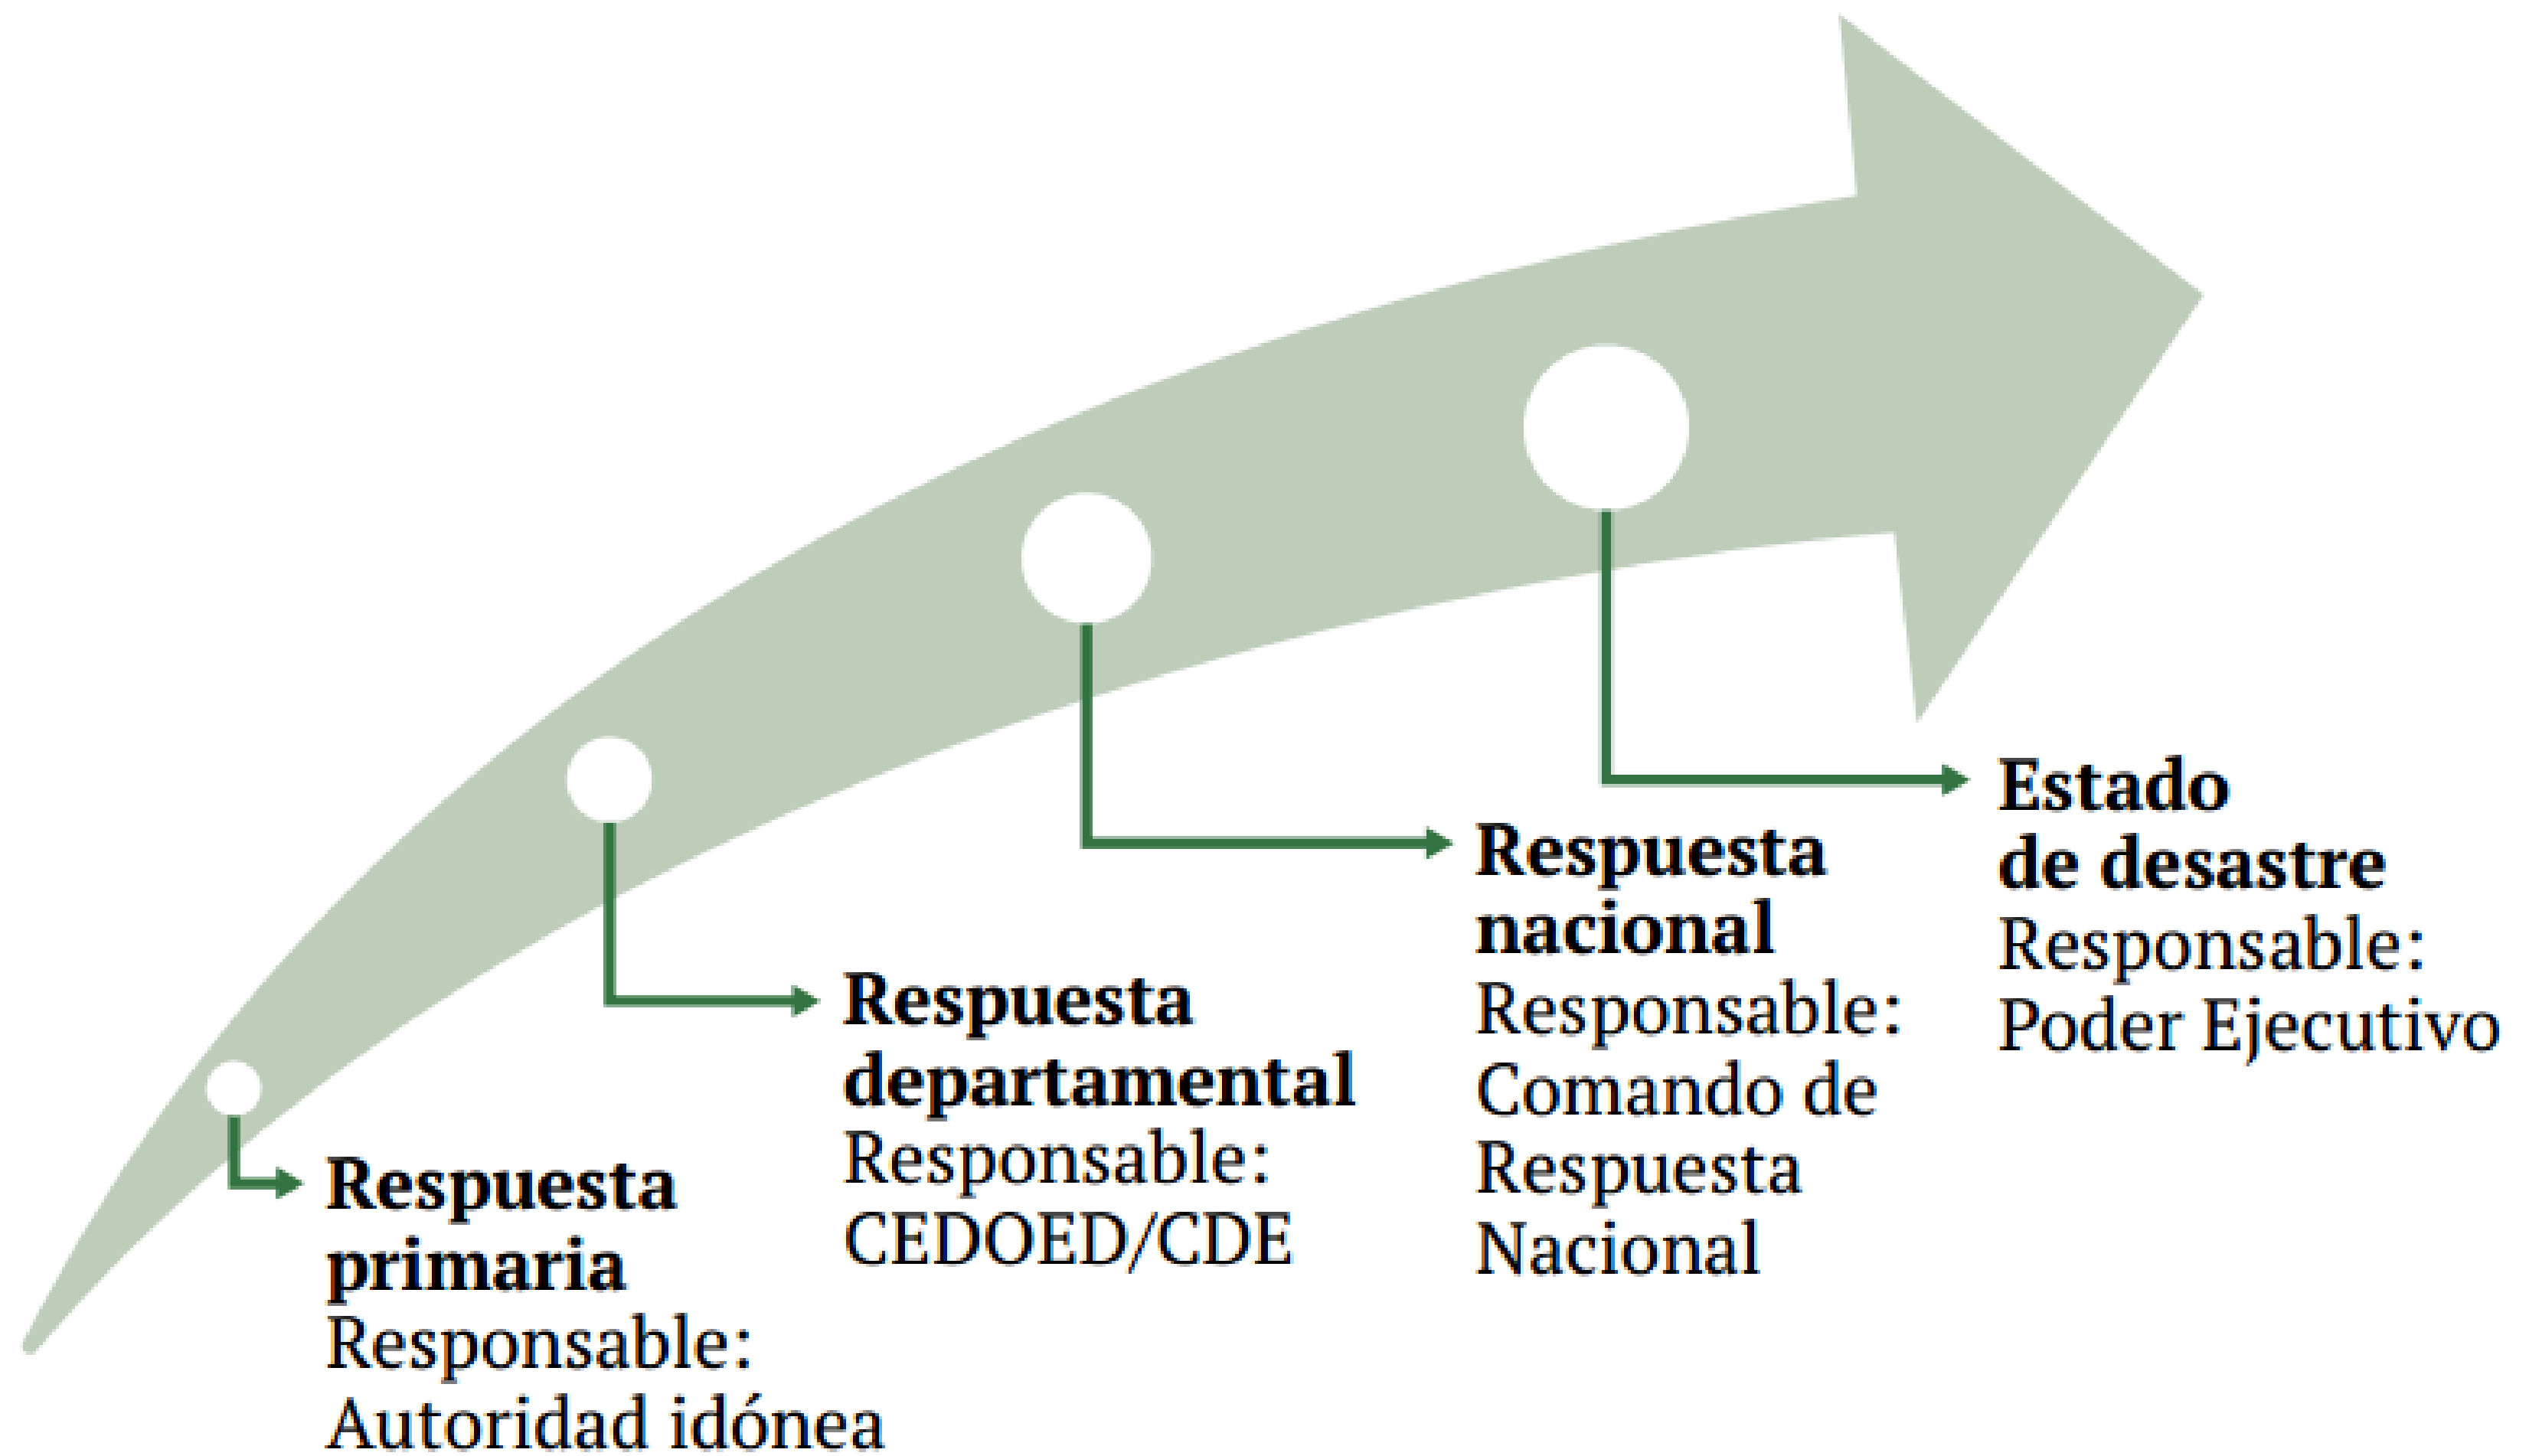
**Respuesta primaria**
Responsable: Autoridad idónea

**Respuesta departamental**
Responsable: CEDOED/CDE

**Respuesta nacional**
Responsable: Comando de Respuesta Nacional

**Estado de desastre**
Responsable: Poder Ejecutivo